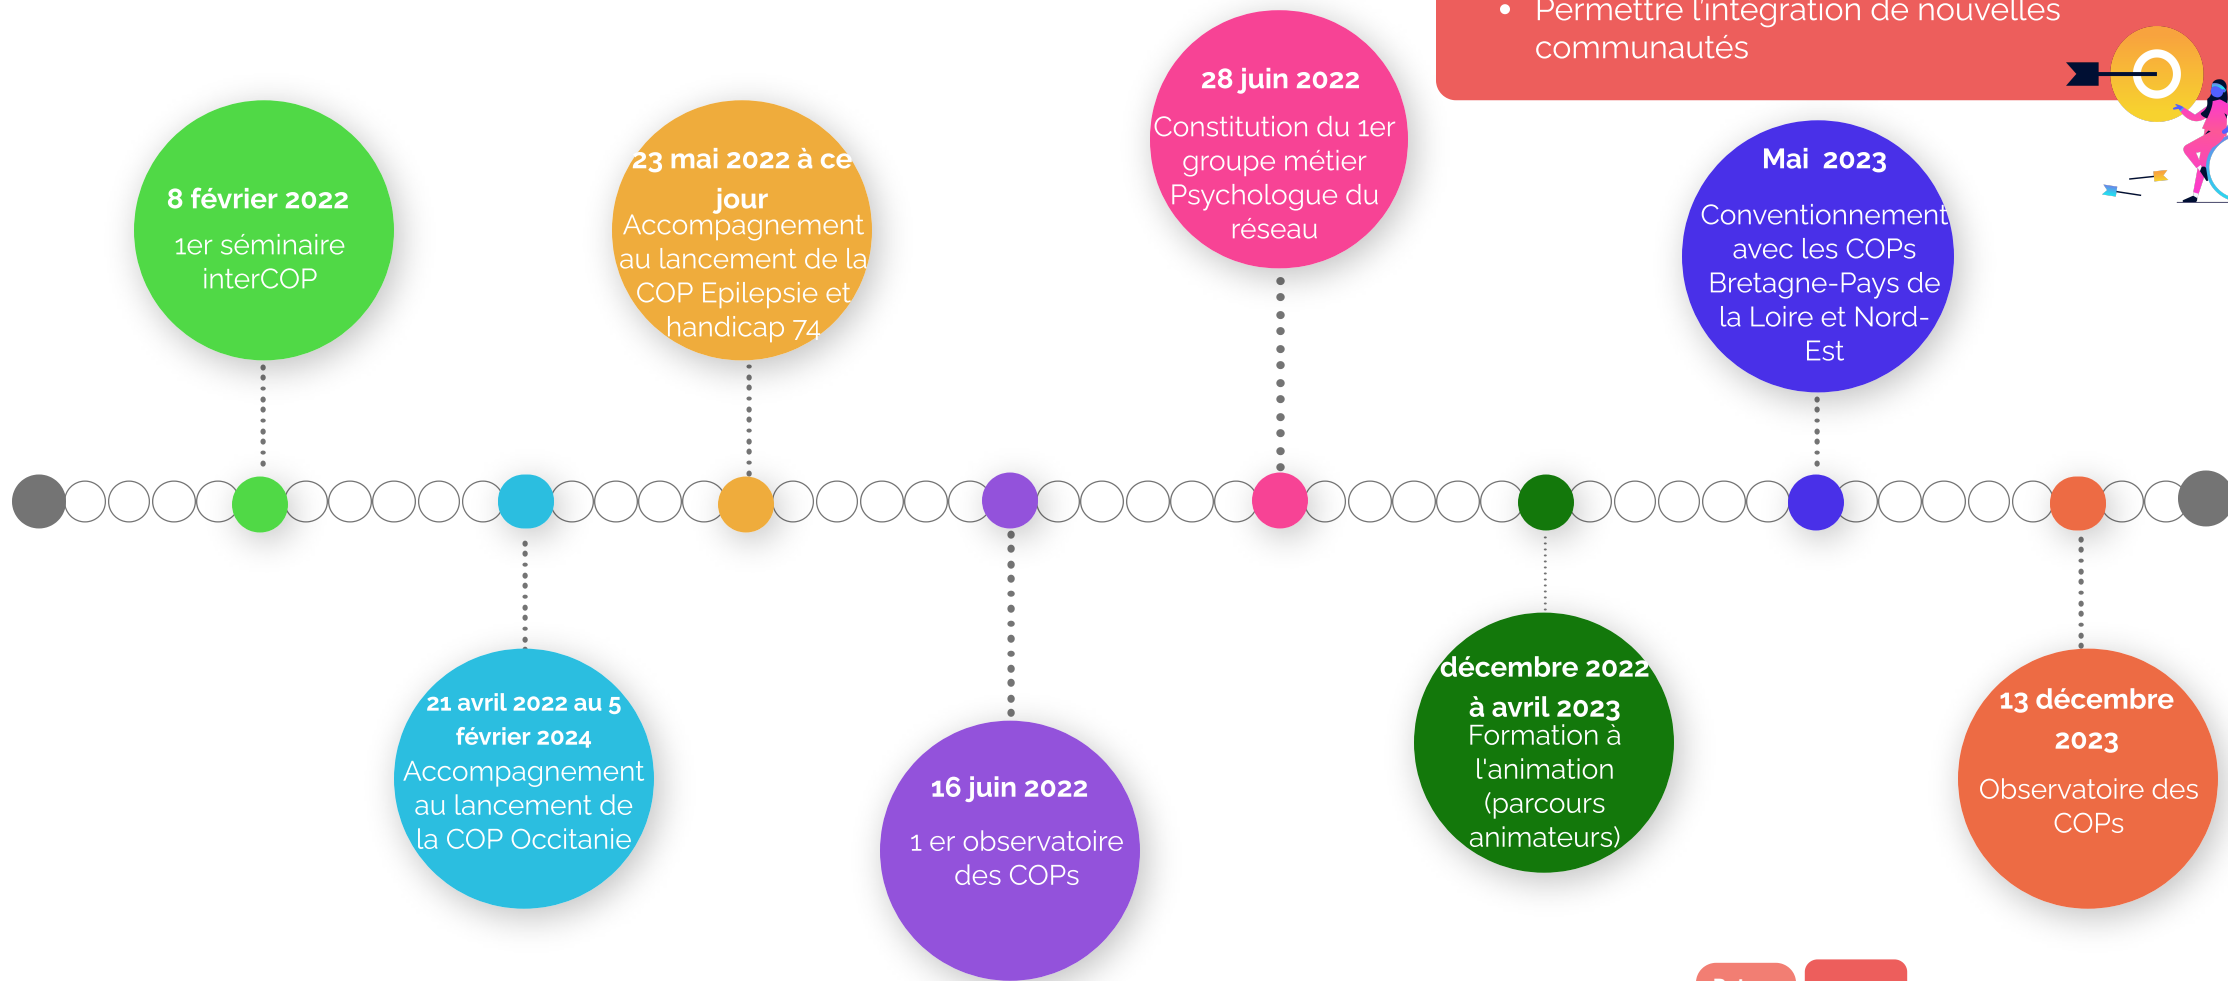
• Permettre l'intégration de nouvelles communautés

8 février 2022
1er séminaire interCOP

23 mai 2022 à ce jour
Accompagnement au lancement de la COP Epilepsie et handicap 74

28 juin 2022
Constitution du 1er groupe métier Psychologue du réseau

Mai 2023
Conventionnement avec les COPs Bretagne-Pays de la Loire et Nord-Est

21 avril 2022 au 5 février 2024
Accompagnement au lancement de la COP Occitanie

16 juin 2022
1 er observatoire des COPs

décembre 2022 à avril 2023
Formation à l'animation (parcours animateurs)

13 décembre 2023
Observatoire des COPs